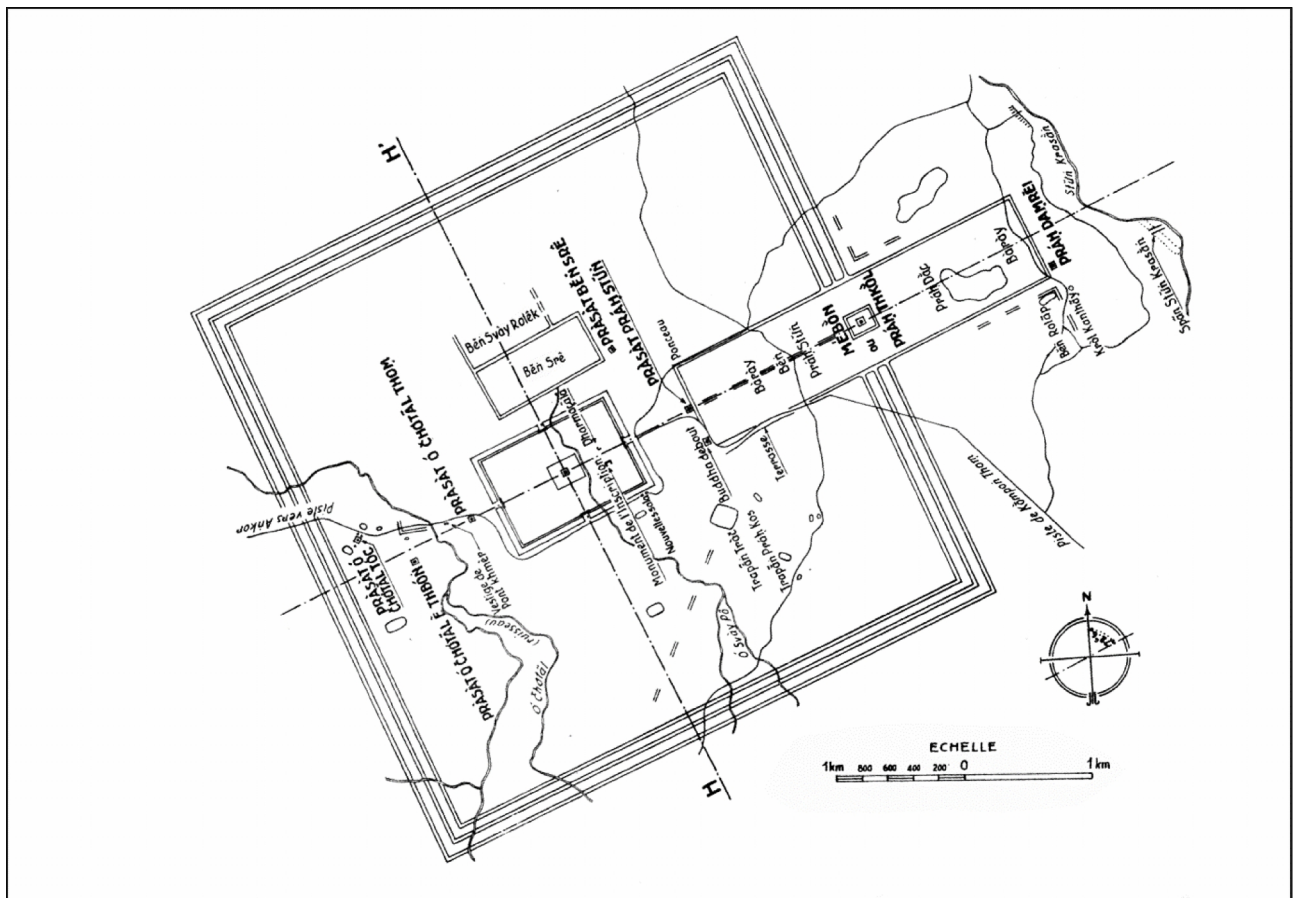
H'

PRÀSÀT BÊN SRÊ

PRÀSÀT PRÀH STŬN

Bên Svày Rolêk

Bên Srê

PRÀSÀT Ô CHOTÀL THOM

Dharmaçala

Monument de l'Inscription

Nommé Bassac

Buddha debout

Terrasse

Donceau

Bàrày

Bên

Pràh Stŭn

MEBÔN ou PRÀH THKÔL

Pràh Dàc

Bàrày

PRÀH DAMREI

Stŭn Krasàn

Spân Stŭn Krasàn

Bên Rolàp

Kbal Krinh

Piste de Kampon Thom

Piste vers Ankor

PRÀSÀT Ô CHOTÀL TÔC

PRÀSÀT Ô CHOTÀL È THBÔN

Piste de Pont Khmer

(ruisseau)

Ô Chotàl

Trapàn Trak

Trapàn Pràh Kôs

Ô Svày Pô

H

N

ECHELLE

1km 800 600 400 200 0 1km